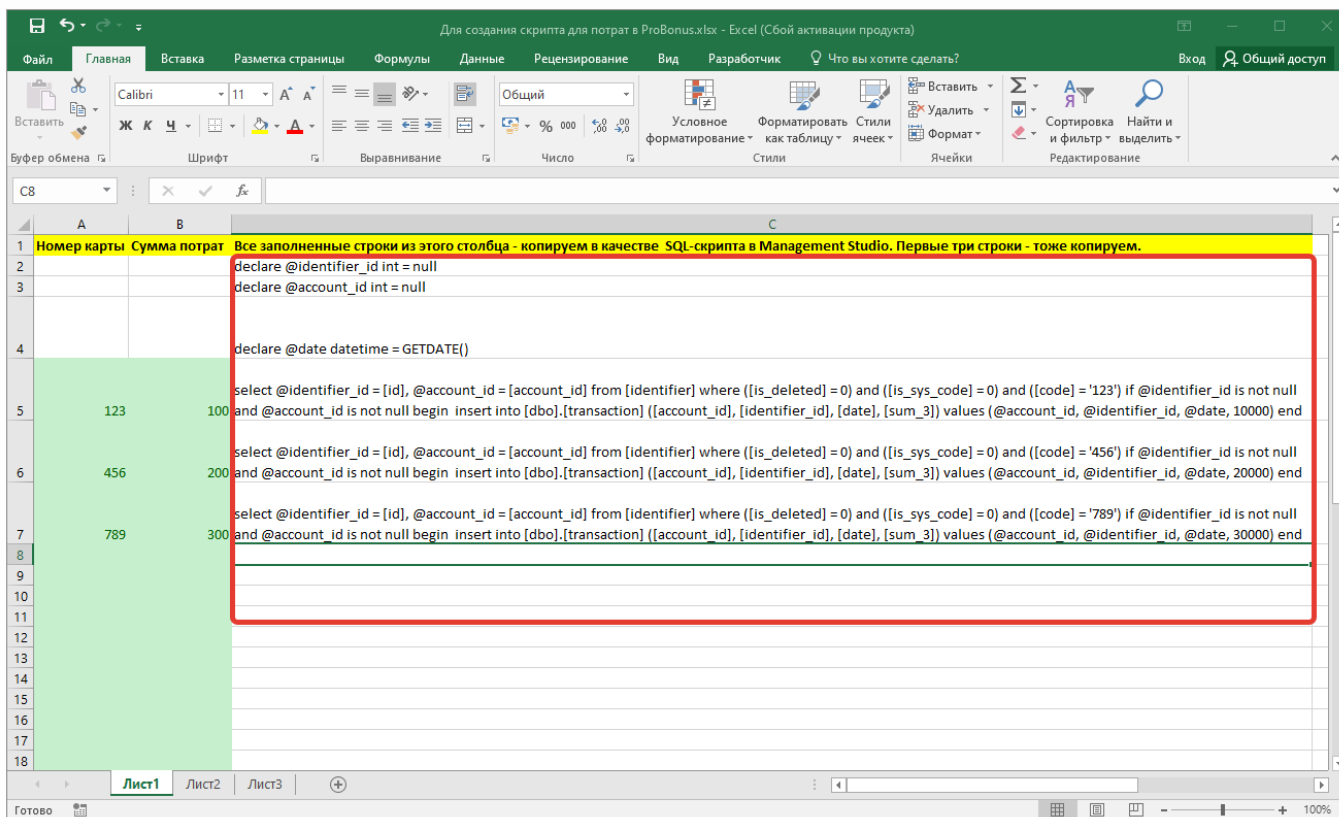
Для создания скрипта для потрат в ProBonus.xlsx - Excel (Сбой активации продукта)

Файл Главная Вставка Разметка страницы Формулы Данные Рецензирование Вид Разработчик Что вы хотите сделать? Вход Общий доступ

Вставить
Буфер обмена
Calibri 11
Ж К Ч
Шрифт
Выравнивание
Общий
% 000
Число
Условное форматирование
Форматировать как таблицу
Стили ячеек
Стили
Вставить
Удалить
Формат
Ячейки
Сортировка и фильтр
Найти и выделить
Редактирование

C8

| | A | B | C |
|---|---|---|---|
| 1 | Номер карты | Сумма потрат | Все заполненные строки из этого столбца - копируем в качестве SQL-скрипта в Management Studio. Первые три строки - тоже копируем. |
| 2 | | | declare @identifier_id int = null |
| 3 | | | declare @account_id int = null |
| 4 | | | declare @date datetime = GETDATE() |
| 5 | 123 | 100 | select @identifier_id = [id], @account_id = [account_id] from [identifier] where ([is_deleted] = 0) and ([is_sys_code] = 0) and ([code] = '123') if @identifier_id is not null and @account_id is not null begin insert into [dbo].[transaction] ([account_id], [identifier_id], [date], [sum_3]) values (@account_id, @identifier_id, @date, 10000) end |
| 6 | 456 | 200 | select @identifier_id = [id], @account_id = [account_id] from [identifier] where ([is_deleted] = 0) and ([is_sys_code] = 0) and ([code] = '456') if @identifier_id is not null and @account_id is not null begin insert into [dbo].[transaction] ([account_id], [identifier_id], [date], [sum_3]) values (@account_id, @identifier_id, @date, 20000) end |
| 7 | 789 | 300 | select @identifier_id = [id], @account_id = [account_id] from [identifier] where ([is_deleted] = 0) and ([is_sys_code] = 0) and ([code] = '789') if @identifier_id is not null and @account_id is not null begin insert into [dbo].[transaction] ([account_id], [identifier_id], [date], [sum_3]) values (@account_id, @identifier_id, @date, 30000) end |
| 8 | | | |
| 9 | | | |
| 10 | | | |
| 11 | | | |
| 12 | | | |
| 13 | | | |
| 14 | | | |
| 15 | | | |
| 16 | | | |
| 17 | | | |
| 18 | | | |

Лист1 Лист2 Лист3

Готово 100%